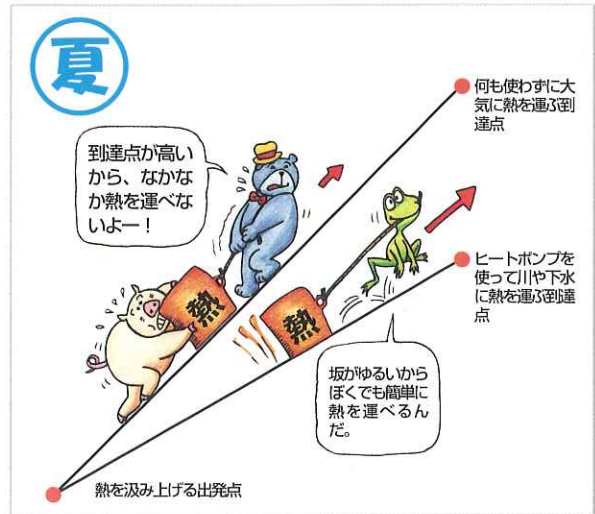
夏

到達点が高いから、なかなか熱を運べないよー！

何も使わずに大気に熱を運ぶ到達点

熱

熱

ヒートポンプを使って川や下水に熱を運ぶ到達点

坂がゆるいからぼくでも簡単に熱を運べるんだ。

熱を汲み上げる出発点